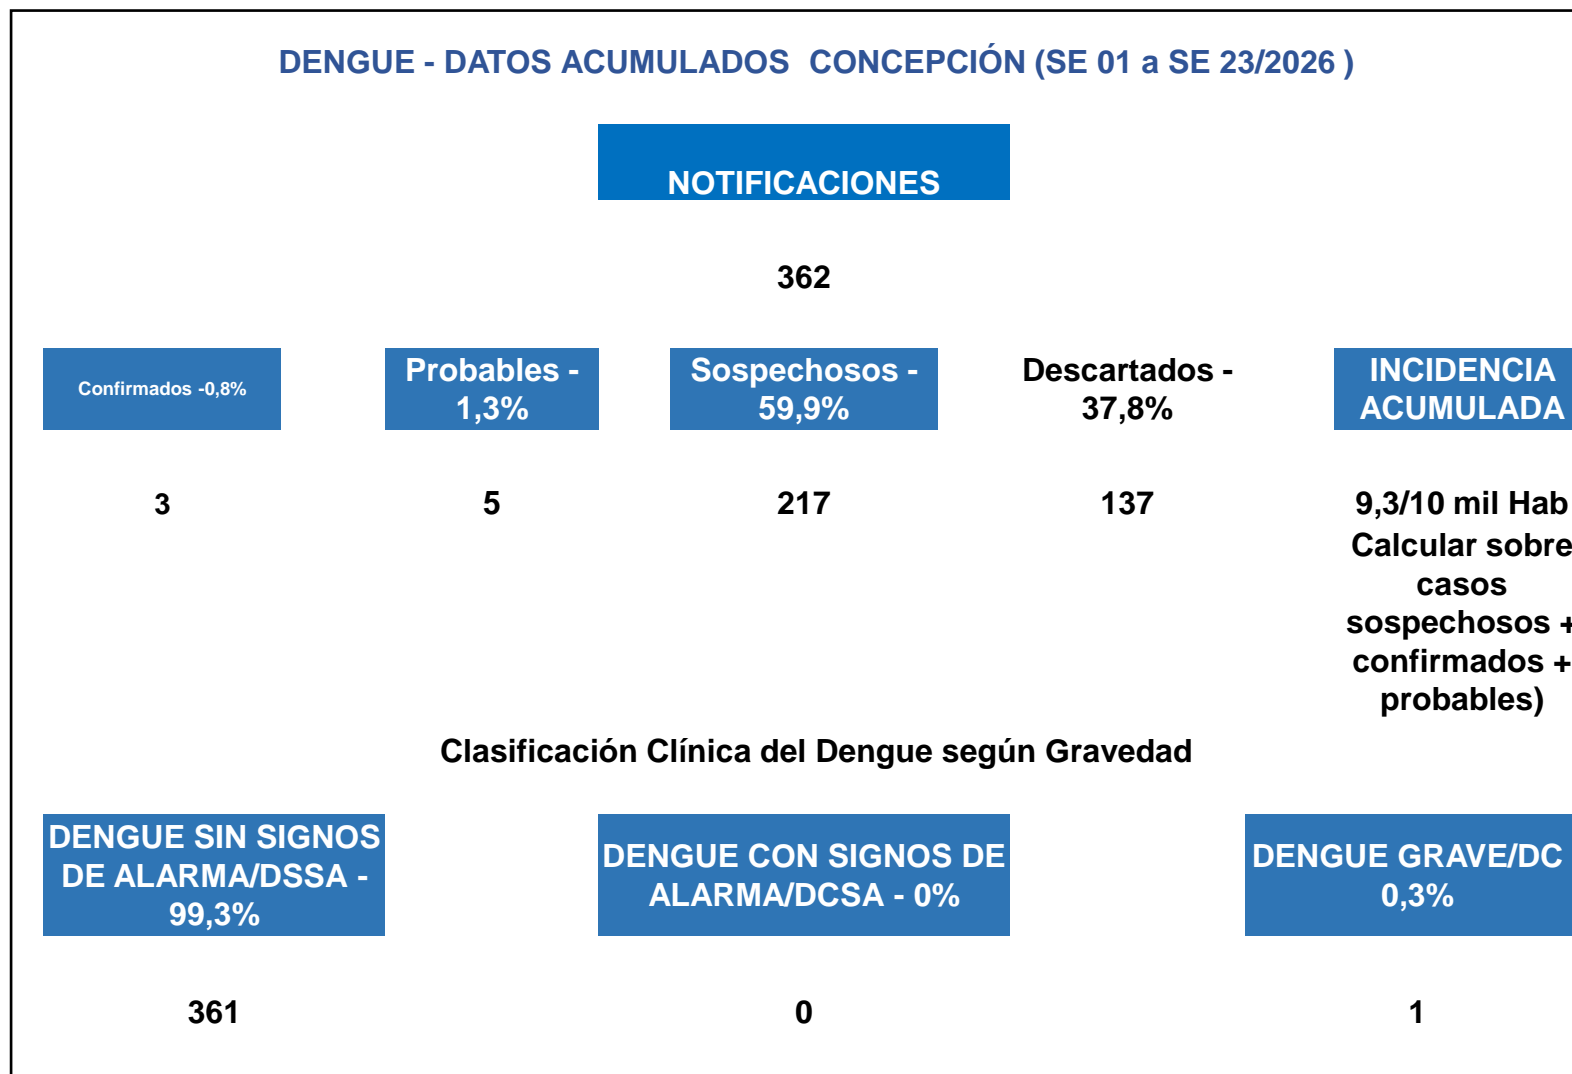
DENGUE - DATOS ACUMULADOS CONCEPCIÓN (SE 01 a SE 23/2026 )

NOTIFICACIONES

362

Confirmados -0,8%

Probables - 1,3%

Sospechosos - 59,9%

Descartados - 37,8%

INCIDENCIA ACUMULADA

3

5

217

137

9,3/10 mil Hab Calcular sobre casos sospechosos + confirmados + probables)

Clasificación Clínica del Dengue según Gravedad

DENGUE SIN SIGNOS DE ALARMA/DSSA - 99,3%

DENGUE CON SIGNOS DE ALARMA/DCSA - 0%

DENGUE GRAVE/DC 0,3%

361

0

1